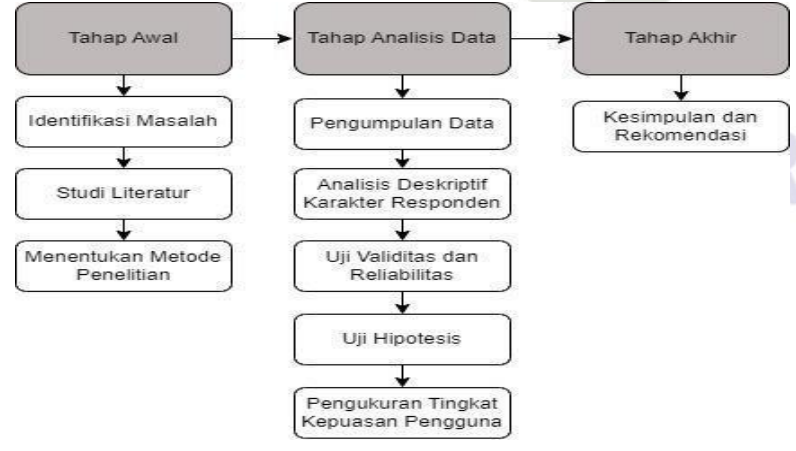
Tahap Awal

Identifikasi Masalah

Studi Literatur

Menentukan Metode Penelitian

Tahap Analisis Data

Pengumpulan Data

Analisis Deskriptif Karakter Responden

Uji Validitas dan Reliabilitas

Uji Hipotesis

Pengukuran Tingkat Kepuasan Pengguna

Tahap Akhir

Kesimpulan dan Rekomendasi